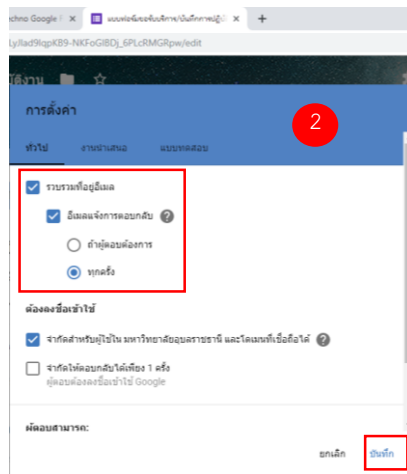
chno Google F ×
แบบฟอร์มขอรับบริการ/บันทึกการปฏิบั ×
+
1Ly/lad9lqpKB9-NKFoGlBDj_6PLcRMGRpw/edit

การตั้งค่า

2

ทั่วไป
งานนำเสนอ
แบบทดสอบ

รวบรวมที่อยู่อีเมล

อีเมลแจ้งการตอบกลับ

ถ้าผู้ตอบต้องการ

ทุกครั้ง

ต้องลงชื่อเข้าใช้

จำกัดสำหรับผู้ใช้ใน มหาวิทยาลัยอุบลราชธานี และโดเมนที่เชื่อถือได้

จำกัดให้ตอบกลับได้เพียง 1 ครั้ง
ผู้ตอบต้องลงชื่อเข้าใช้ Google

ผู้ตอบสามารถ:

ยกเลิก
บันทึก